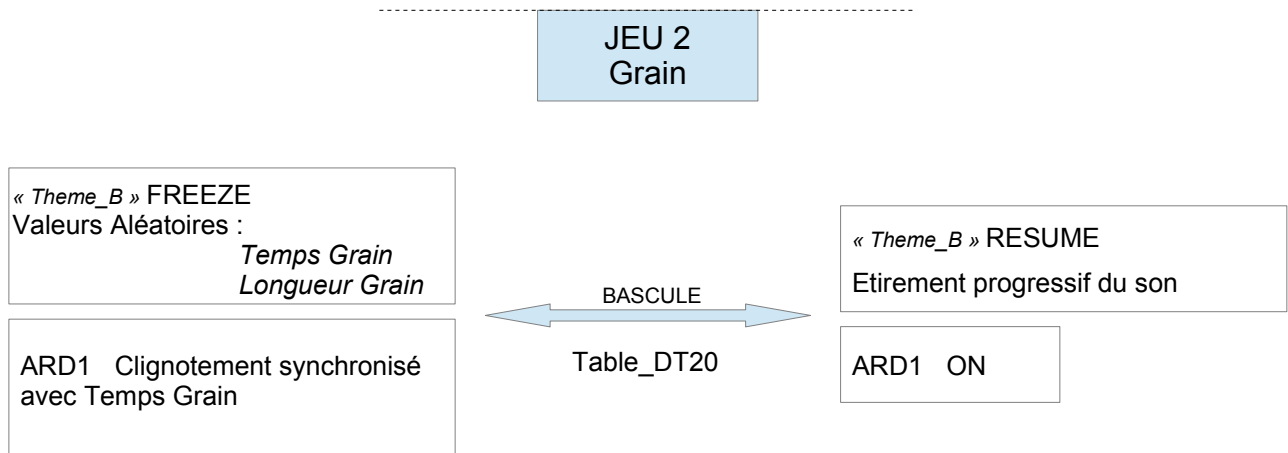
JEU 2
Grain

« Theme_B » FREEZE
Valeurs Aléatoires :
Temps Grain
Longueur Grain

ARD1 Clignotement synchronisé avec Temps Grain

BASCULE

Table_DT20

« Theme_B » RESUME

Etirement progressif du son

ARD1 ON